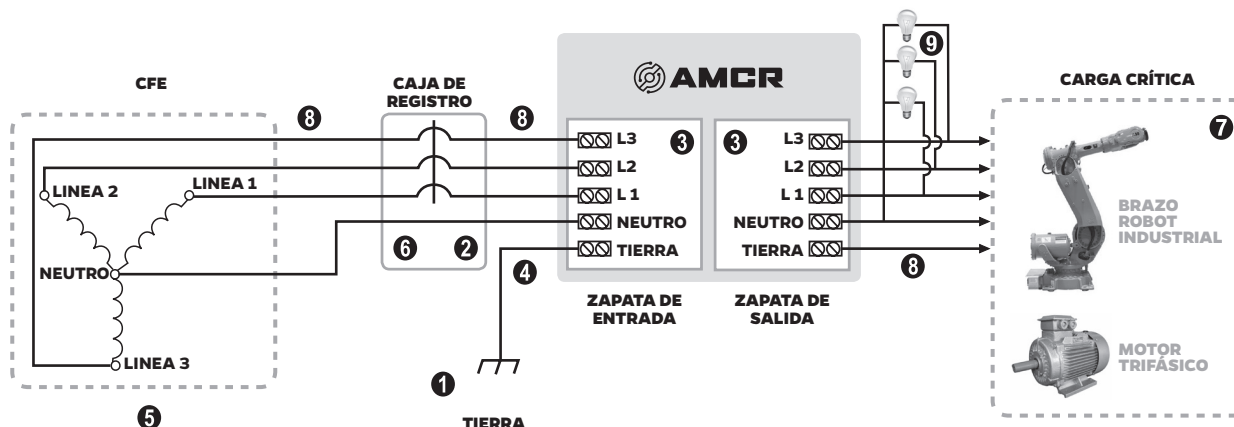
AMCR

CFE

8

LINEA 2

LINEA 1

NEUTRO

LINEA 3

5

CAJA DE REGISTRO

8

6

2

3

L3

L2

L 1

NEUTRO

TIERRA

4

1

TIERRA

ZAPATA DE ENTRADA

3

L3

L2

L 1

NEUTRO

TIERRA

ZAPATA DE SALIDA

9

8

CARGA CRÍTICA

7

BRAZO ROBOT INDUSTRIAL

MOTOR TRIFÁSICO